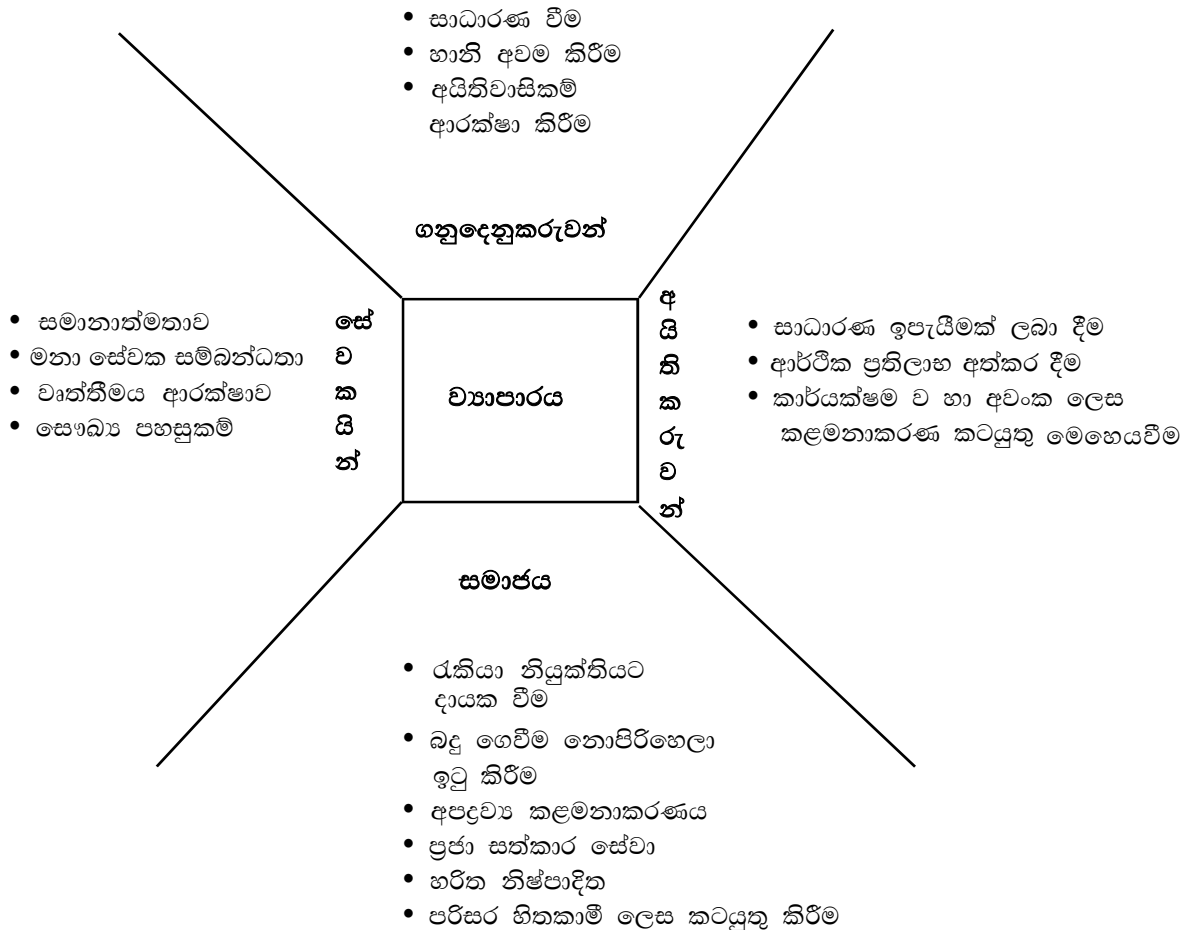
• සාධාරණ වීම
• හානි අවම කිරීම
• අයිතිවාසිකම් ආරක්ෂා කිරීම

ගනුදෙනුකරුවන්

• සමානාත්මතාව
• මනා සේවක සම්බන්ධතා
• වෘත්තීමය ආරක්ෂාව
• සෞඛ්‍ය පහසුකම්

සේවකයින්

ව්‍යාපාරය

අයිතිකරුවන්

• සාධාරණ ඉපැයීමක් ලබා දීම
• ආර්ථික ප්‍රතිලාභ අත්කර දීම
• කාර්යක්ෂම ව හා අවංක ලෙස කළමනාකරණ කටයුතු මෙහෙයවීම

සමාජය

• රැකියා නියුක්තියට දායක වීම
• බදු ගෙවීම නොපිරිහෙලා ඉටු කිරීම
• අපද්‍රව්‍ය කළමනාකරණය
• ප්‍රජා සත්කාර සේවා
• හරිත නිෂ්පාදිත
• පරිසර හිතකාමී ලෙස කටයුතු කිරීම